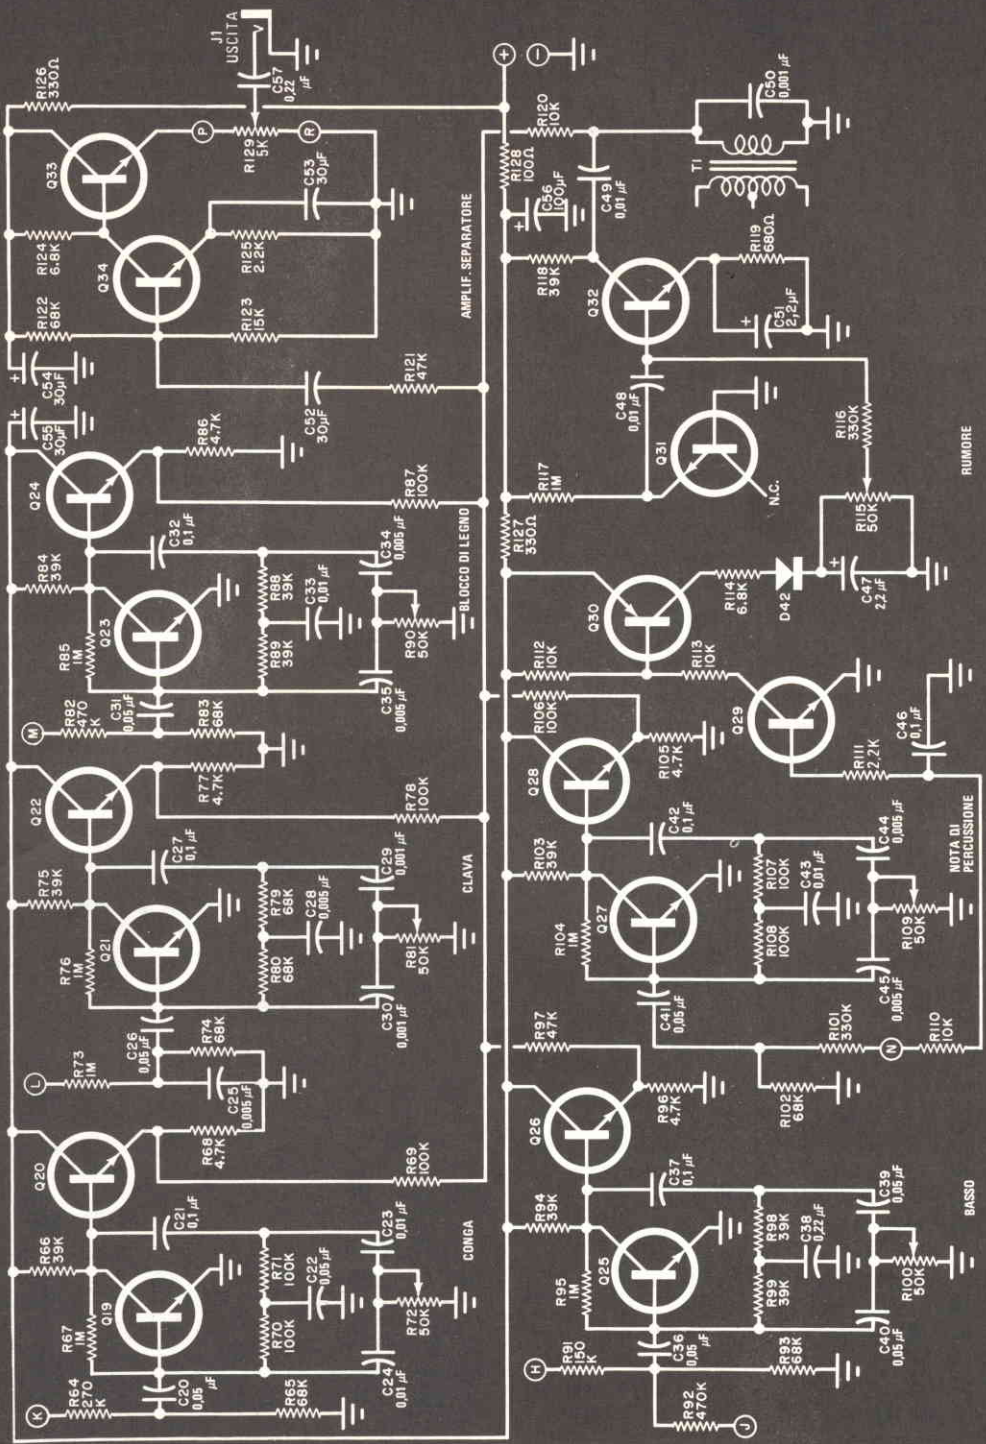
J1
USCITA
C57
0,22 µF
R126
330Ω
P
R
R129
5K
C53
30µF
Q33
R124
6,8K
Q34
R125
2,2K
R122
68K
R123
15K
C54
30µF
C55
30µF
R86
4,7K
C52
30µF
R121
47K
AMPLIF. SEPARATORE
Q24
R87
100K
C32
0,1 µF
C34
0,005 µF
R84
39K
R88
39K
C33
0,01 µF
Q23
BLOCCO DI LEGNO
R85
1M
R89
39K
R90
50K
C35
0,005 µF
M
R82
470 K
C31
0,05 µF
R83
68K
Q22
R77
4,7K
R78
100K
C27
0,1 µF
C29
0,001 µF
R75
39K
R79
68K
C28
0,005 µF
Q21
CLAVA
R76
1M
R80
68K
R81
50K
C30
0,001 µF
C26
0,05 µF
R74
68K
L
R73
1M
C25
0,005 µF
R68
4,7K
Q20
R69
100K
C21
0,1 µF
C23
0,01 µF
R66
39K
R71
100K
C22
0,05 µF
Q19
CONGA
R67
1M
R70
100K
R72
50K
C20
0,05 µF
C24
0,01 µF
K
R64
270 K
R65
68K
+
−
R120
10K
C50
0,001 µF
R128
100Ω
T1
C56
100 µF
C49
0,01 µF
R119
680Ω
R118
39K
Q32
C51
2,2 µF
C48
0,01 µF
Q31
R116
330K
R117
1M
N.C.
RUMORE
R127
330Ω
R115
50K
Q30
R114
6,8K
D42
C47
2,2 µF
R112
10K
R113
10K
Q29
R106
100K
C46
0,1 µF
Q28
R105
4,7K
R111
2,2K
C42
0,1 µF
C44
0,005 µF
R103
39K
R107
100K
C43
0,01 µF
NOTA DI PERCUSSIONE
Q27
R104
1M
R108
100K
R109
50K
C41
0,05 µF
C45
0,005 µF
R97
47K
R101
330K
N
R110
10K
R102
68K
Q26
R96
4,7K
C37
0,1 µF
C39
0,05 µF
R94
39K
R98
39K
C38
0,22 µF
BASSO
Q25
R95
1M
R99
39K
R100
50K
H
R91
150 K
C36
0,05 µF
C40
0,05 µF
R93
68K
R92
470K
J